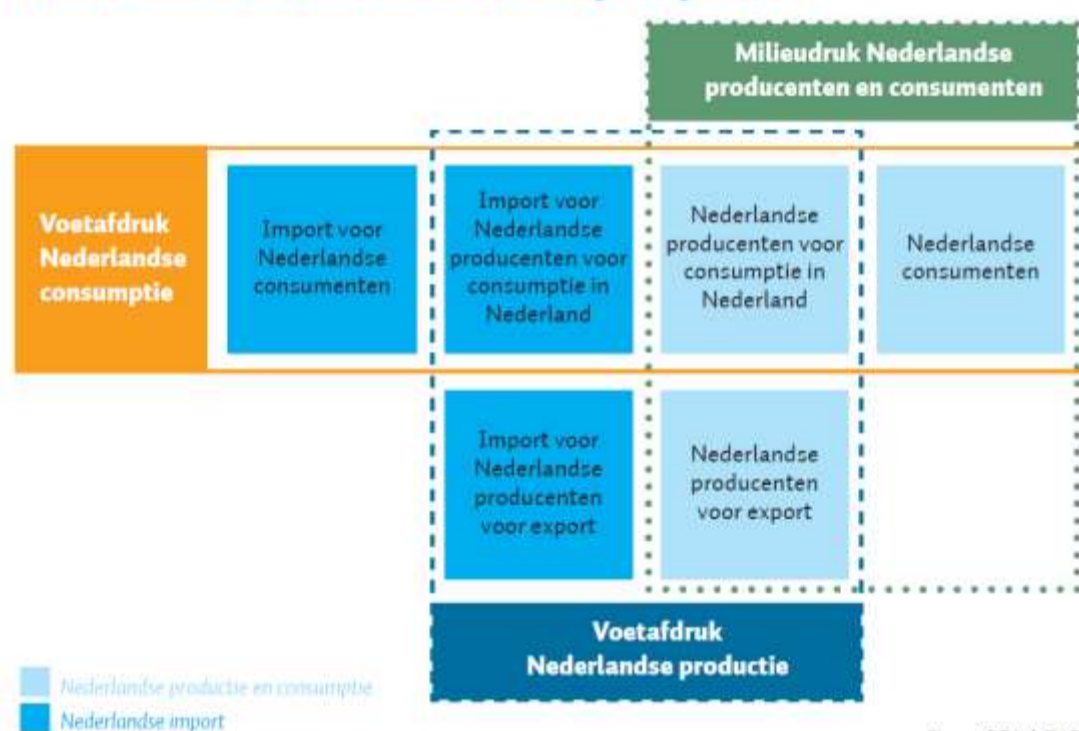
Milieudruk Nederlandse producenten en consumenten

Voetafdruk Nederlandse consumptie

Import voor Nederlandse consumenten

Import voor Nederlandse producenten voor consumptie in Nederland

Nederlandse producenten voor consumptie in Nederland

Nederlandse consumenten

Import voor Nederlandse producenten voor export

Nederlandse producenten voor export

Voetafdruk Nederlandse productie

Nederlandse productie en consumptie

Nederlandse import

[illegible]